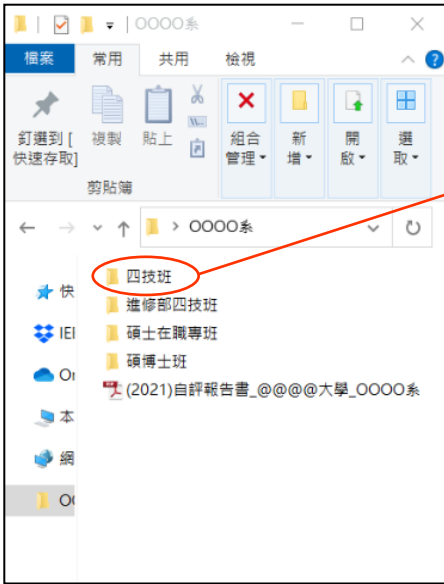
| ☑ ▾ | OOOO系

檔案 常用 共用 檢視

釘選到 [快速存取] 複製 貼上 組合管理 ▾ 新增 ▾ 開啟 ▾ 選取 ▾

剪貼簿

← → ˅ ↑ › OOOO系

快
IE
Or
本
網
OC

四技班
進修部四技班
碩士在職專班
碩博士班
(2021)自評報告書_@@@@大學_OOOO系